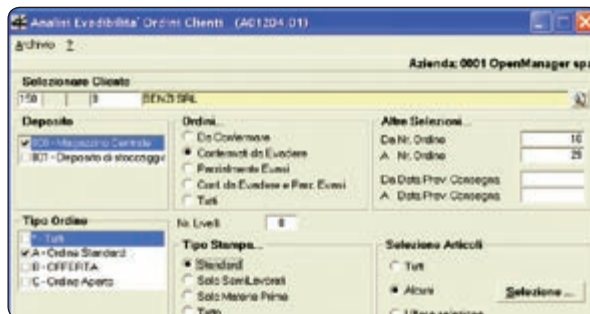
Analisi Evadibilita' Ordini Clienti (A01204.01)

Archivio ?

Azienda: 0001 OpenManager spa

Selezionare Cliente

150 | | 0 | BENZI SRL

Deposito

E01 - Magazzino Centrale

E01 - Deposito di stoccaggio

Ordini...

Da Confermare

Confermati da Evadere

Parzialmente Evasi

Conf. da Evadere e Parz. Evasi

Tutti

Altre Selezioni...

Da Nr. Ordine 10

A Nr. Ordine 25

Da Data Prev. Consegna

A Data Prev. Consegna

Tipo Ordine

* - Tutti

A - Ordine Standard

B - OFFERTA

C - Ordine Aperto

Nr. Livelli 0

Tipo Stampa...

Standard

Solo SemiLavorati

Solo Materie Prime

Tutto

Selezione Articoli

Tutti

Alcuni

Selezione ...

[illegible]